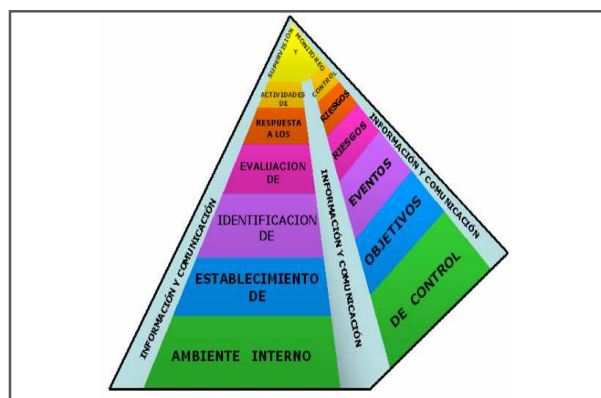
SUPERVISIÓN Y MONITOREO

ACTIVIDADES DE CONTROL

RESPUESTA A LOS RIESGOS

EVALUACION DE RIESGOS

IDENTIFICACION DE EVENTOS

ESTABLECIMIENTO DE OBJETIVOS

AMBIENTE INTERNO DE CONTROL

INFORMACIÓN Y COMUNICACIÓN

INFORMACIÓN Y COMUNICACIÓN

INFORMACIÓN Y COMUNICACIÓN